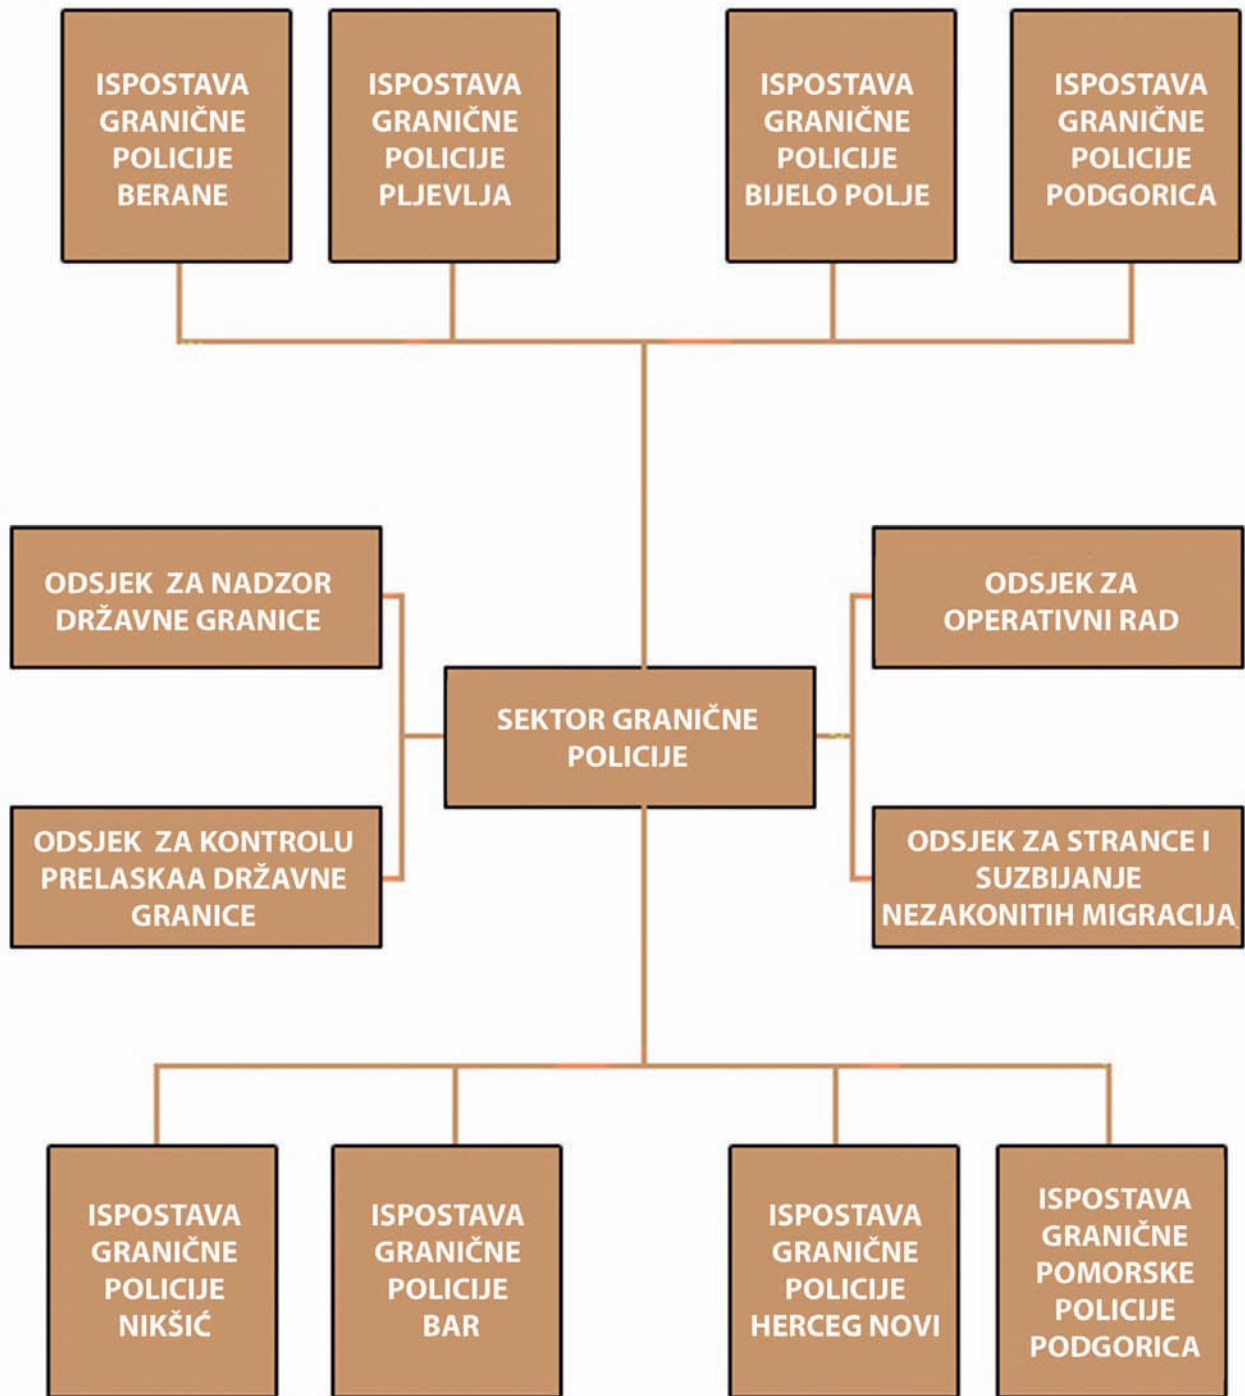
ISPOSTAVA GRANIČNE POLICIJE BERANE

ISPOSTAVA GRANIČNE POLICIJE PLJEVLJA

ISPOSTAVA GRANIČNE POLICIJE BIJELO POLJE

ISPOSTAVA GRANIČNE POLICIJE PODGORICA

ODSJEK ZA NADZOR DRŽAVNE GRANICE

ODSJEK ZA OPERATIVNI RAD

SEKTOR GRANIČNE POLICIJE

ODSJEK ZA KONTROLU PRELASKAA DRŽAVNE GRANICE

ODSJEK ZA STRANCE I SUZBIJANJE NEZAKONITIH MIGRACIJA

ISPOSTAVA GRANIČNE POLICIJE NIKŠIĆ

ISPOSTAVA GRANIČNE POLICIJE BAR

ISPOSTAVA GRANIČNE POLICIJE HERCEG NOVI

ISPOSTAVA GRANIČNE POMORSKE POLICIJE PODGORICA